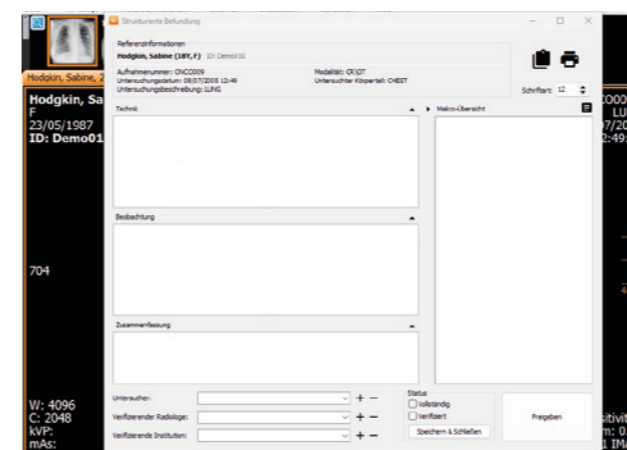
Hodgkin, Sabine, 2

Hodgkin, Sa
F
23/05/1987
ID: Demo01

704

W: 4096
C: 2048
kVP:
mAs:

Strukturierte Befundung

Referenzinformationen
Hodgkin, Sabine (18Y, F) ID: Demo010

Aufnahmenummer: ONCO009
Untersuchungsdatum: 08/07/2005 12:49
Untersuchungsbeschreibung: LUNG

Modalität: CR|OT
Untersuchter Körperteil: CHEST

Schriftart: 12

Technik

Makro-Übersicht

Beobachtung

Zusammenfassung

Untersucher:
Verifizierender Radiologe:
Verifizierende Institution:

Status
Vollständig
Verifiziert
Speichern & Schließen

Freigeben

IOOO
LU
7/20
2:49

sitivit
m: 0
1 IMA